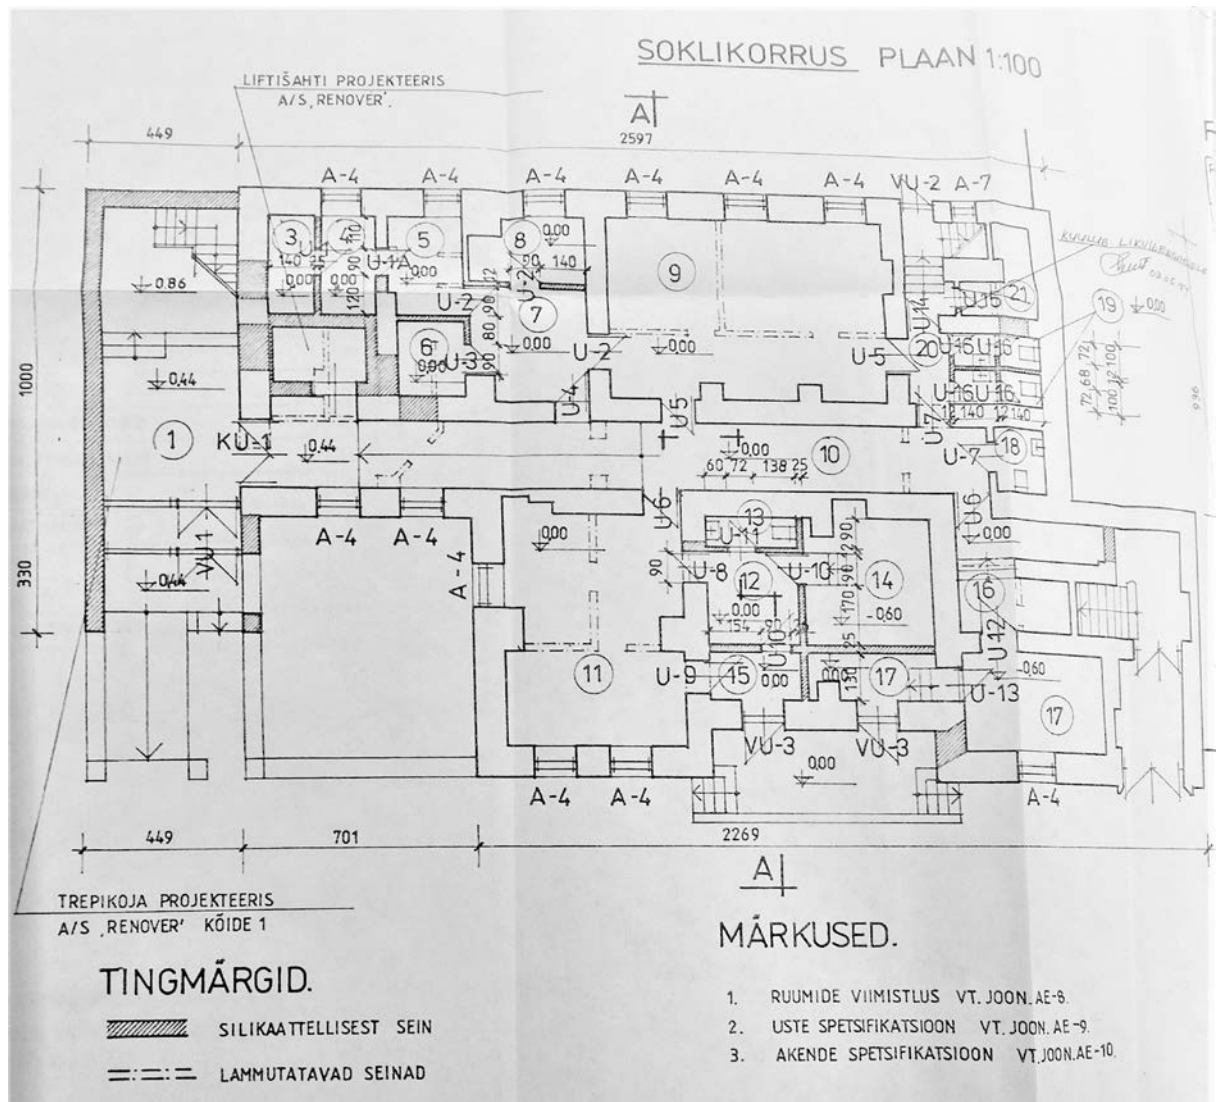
SOKLIKORRUS PLAAN 1:100

LIFTIŠAHTI PROJEKTEERIS A/S „RENOVER'.

A

2597

449

A-4 A-4 A-4 A-4 A-4 A-4 VU-2 A-7

3 4 5 8 9 21 19

140 25 110 U-1A 0,00 0,00 90 140

0,00 0,00 120 90

-0,86

U-2 U-2 7 U-15 U-16 U-16

6 U-3 0,00 U-2 0,00 U-5 20 U-14

0,44

1000

1 KU-1 0,44 U-4 U-5 U-16 U-16 U-7

0,00 10 18 U-7

60 72 138 25

A-4 A-4 U-6 13 U-6 0,00

A-4 0,00 U-11 90 U-8 12 U-10 14

330 VU-1 0,44 0,00 -0,60 16

154 90 U-10 U-12

11 U-9 15 0,00 17 -0,60 U-13 17

VU-3 VU-3

0,00

A-4 A-4 A-4

449 701 2269

A

TREPIKOJA PROJEKTEERIS A/S „RENOVER' KÕIDE 1

TINGMÄRGID.

SILIKAATTELLISEST SEIN

LAMMUTATAVAD SEINAD

MÄRKUSED.

1. RUUMIDE VIIMISTLUS VT. JOON. AE-8.

2. USTE SPETSIFIKATSIOON VT. JOON. AE-9.

3. AKENDE SPETSIFIKATSIOON VT. JOON. AE-10.

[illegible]